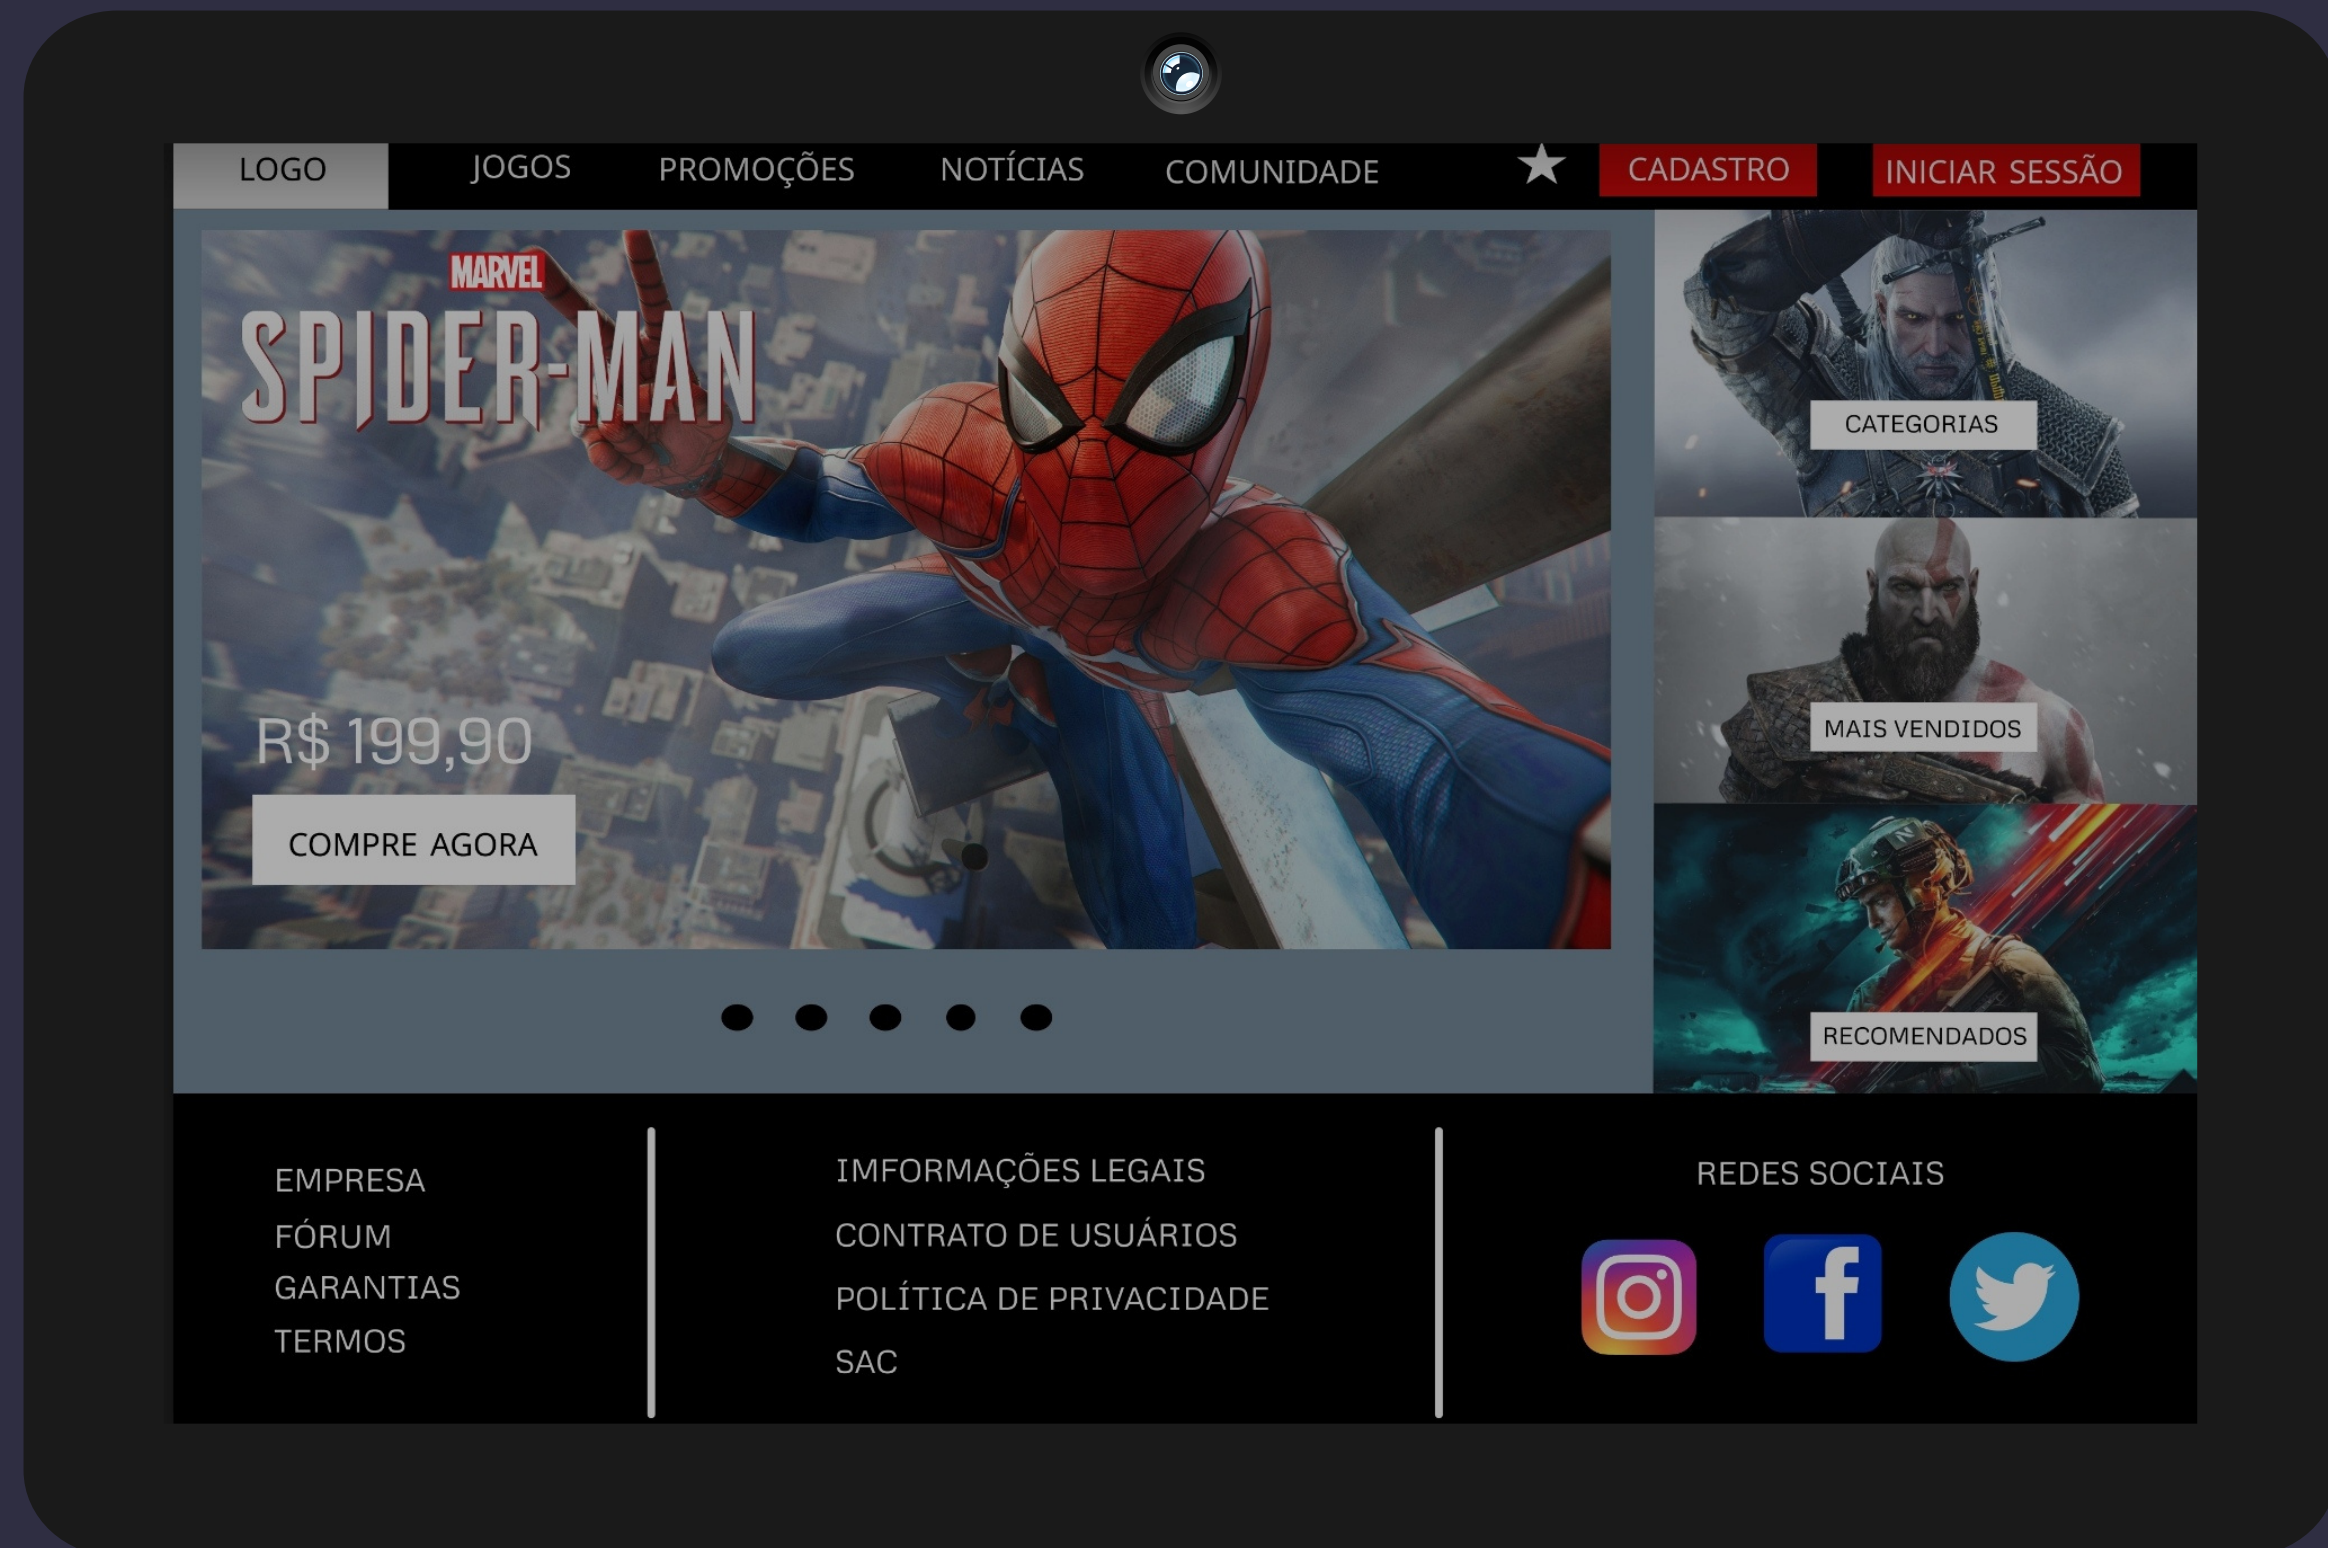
LOGO JOGOS PROMOÇÕES NOTÍCIAS COMUNIDADE CADASTRO INICIAR SESSÃO

MARVEL
SPIDER-MAN

R$ 199,90

COMPRE AGORA

CATEGORIAS

MAIS VENDIDOS

RECOMENDADOS

EMPRESA
FÓRUM
GARANTIAS
TERMOS

IMFORMAÇÕES LEGAIS
CONTRATO DE USUÁRIOS
POLÍTICA DE PRIVACIDADE
SAC

REDES SOCIAIS